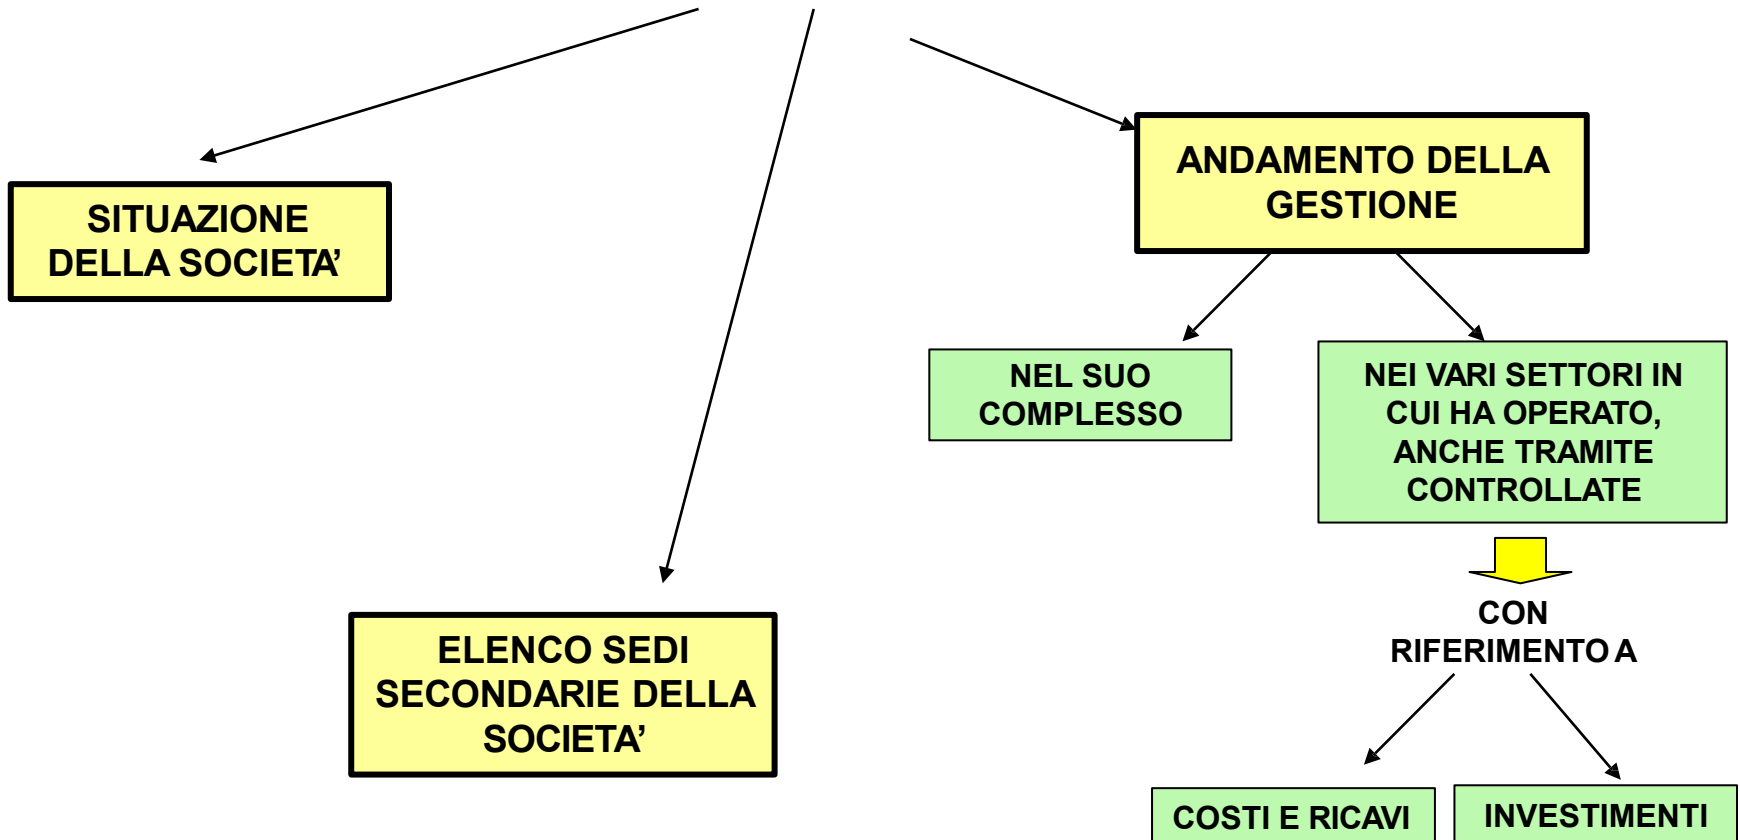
SITUAZIONE DELLA SOCIETA'

ANDAMENTO DELLA GESTIONE

NEL SUO COMPLESSO

NEI VARI SETTORI IN CUI HA OPERATO, ANCHE TRAMITE CONTROLLATE

CON RIFERIMENTO A

ELENCO SEDI SECONDARIE DELLA SOCIETA'

COSTI E RICAVI

INVESTIMENTI